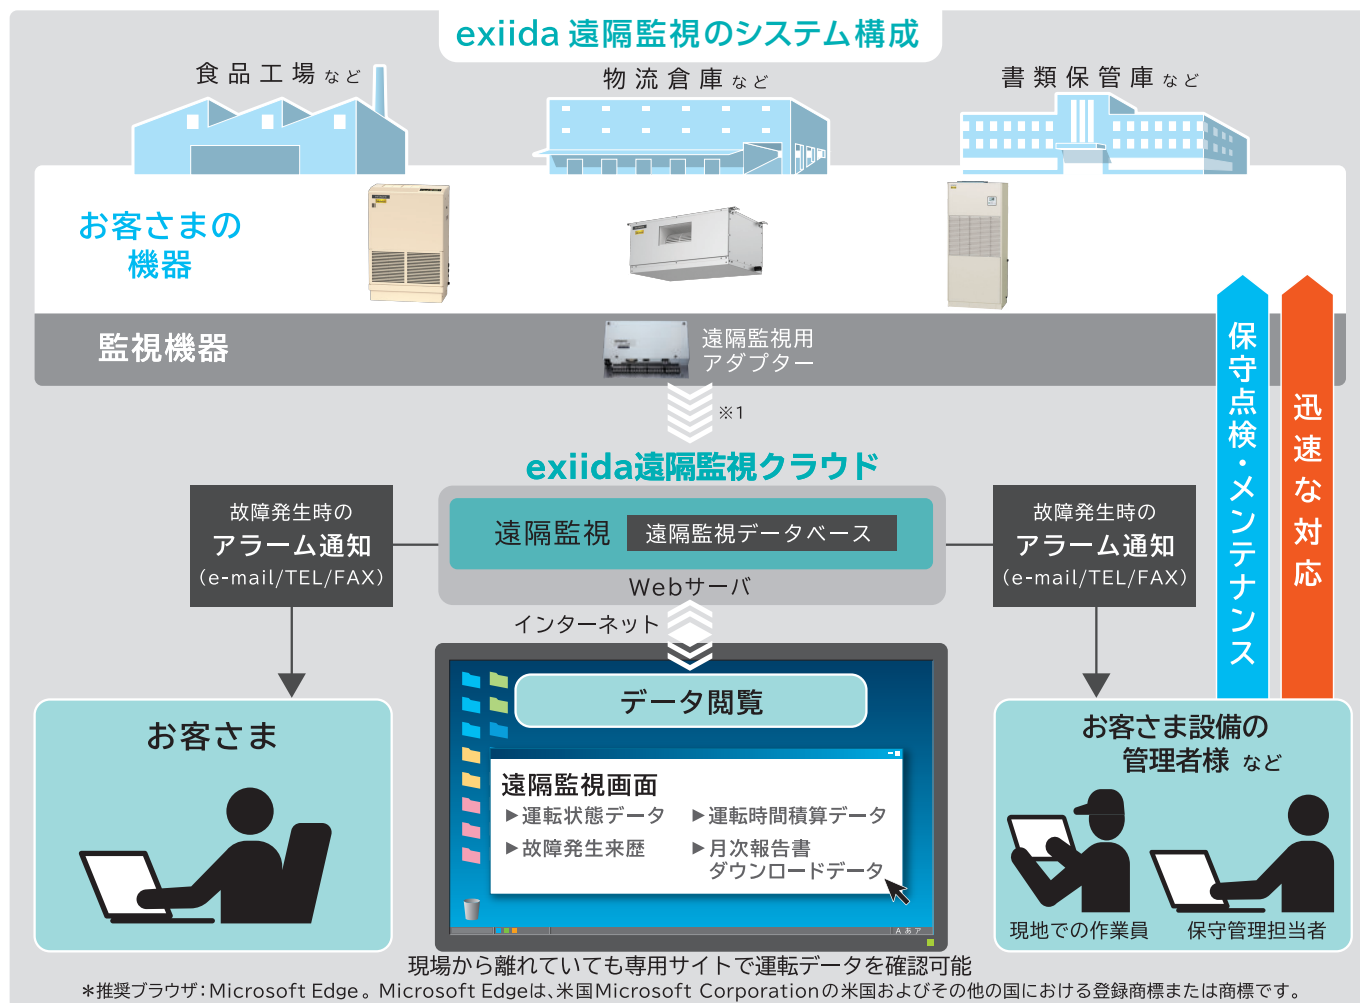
exiida 遠隔監視のシステム構成

食品工場など

物流倉庫など

書類保管庫など

お客さまの機器

監視機器

遠隔監視用アダプター

※1

exiida遠隔監視クラウド

故障発生時の
アラーム通知
(e-mail/TEL/FAX)

遠隔監視 遠隔監視データベース

Webサーバ

故障発生時の
アラーム通知
(e-mail/TEL/FAX)

保守点検・メンテナンス

迅速な対応

インターネット

データ閲覧

お客さま

遠隔監視画面
▶運転状態データ ▶運転時間積算データ
▶故障発生来歴 ▶月次報告書
ダウンロードデータ

お客さま設備の
管理者様 など

現地での作業員 保守管理担当者

現場から離れていても専用サイトで運転データを確認可能

＊推奨ブラウザ:Microsoft Edge。Microsoft Edgeは、米国Microsoft Corporationの米国およびその他の国における登録商標または商標です。